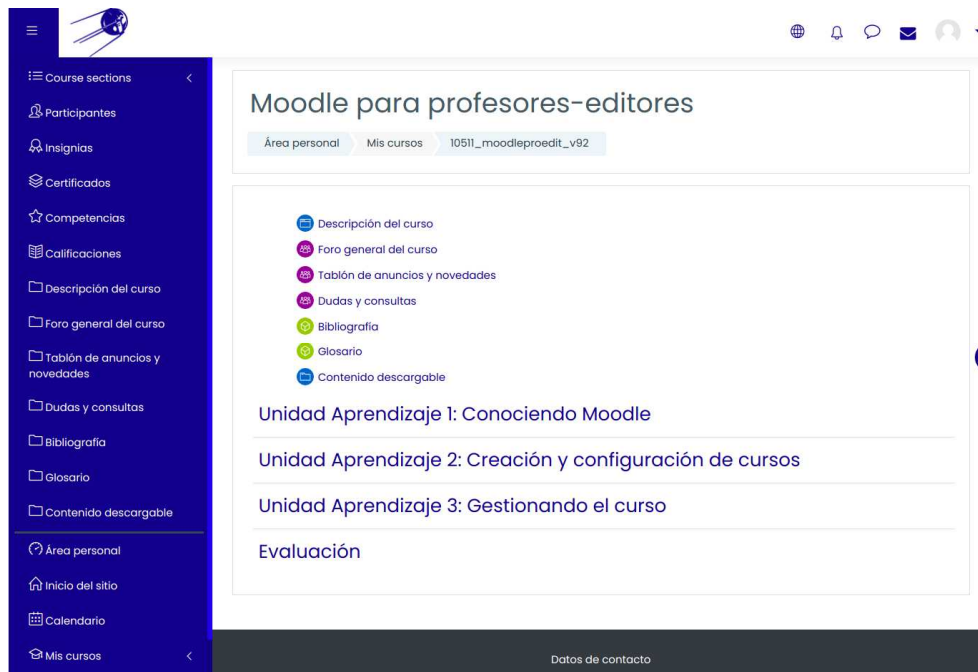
Course sections
Participantes
Insignias
Certificados
Competencias
Calificaciones
Descripción del curso
Foro general del curso
Tablón de anuncios y novedades
Dudas y consultas
Bibliografía
Glosario
Contenido descargable
Área personal
Inicio del sitio
Calendario
Mis cursos

Moodle para profesores-editores

Área personal  Mis cursos  10511_moodleproedit_v92

Descripción del curso
Foro general del curso
Tablón de anuncios y novedades
Dudas y consultas
Bibliografía
Glosario
Contenido descargable

Unidad Aprendizaje 1: Conociendo Moodle

Unidad Aprendizaje 2: Creación y configuración de cursos

Unidad Aprendizaje 3: Gestionando el curso

Evaluación

Datos de contacto